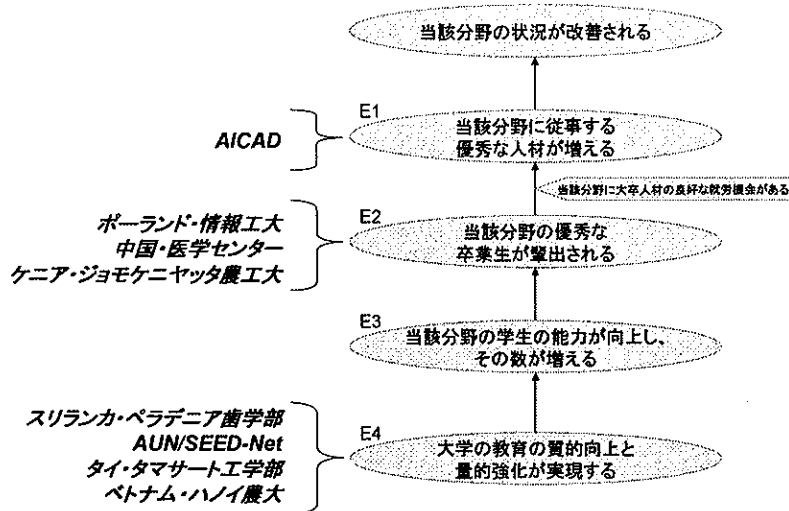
当該分野の状況が改善される

E1

AICAD

当該分野に従事する優秀な人材が増える

当該分野に大卒人材の良好な就労機会がある

E2

ポーランド・情報工大
中国・医学センター
ケニア・ジョモケニヤッタ農工大

当該分野の優秀な卒業生が輩出される

E3

当該分野の学生の能力が向上し、その数が増える

E4

スリランカ・ペラデニア歯学部
AUN/SEED-Net
タイ・タマサート工学部
ベトナム・ハノイ農大

大学の教育の質的向上と量的強化が実現する